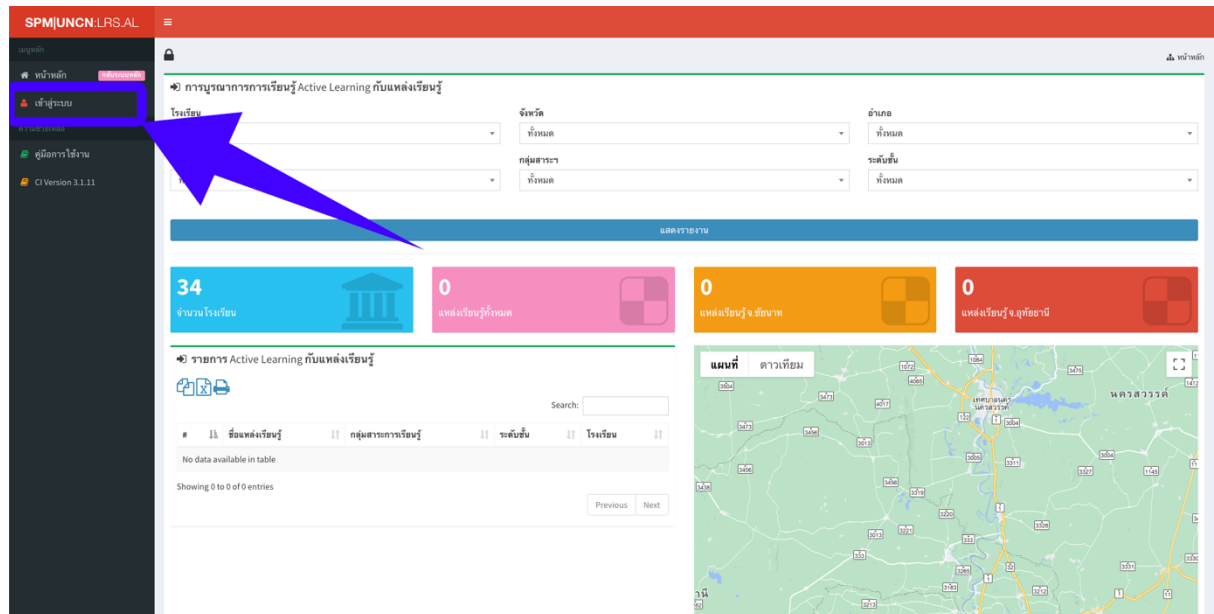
SPM|UNCN:LRS.AL

เมนูหลัก

หน้าหลัก กลับระบบหลัก

เข้าสู่ระบบ

ความช่วยเหลือ

คู่มือการใช้งาน

CI Version 3.1.11

หน้าหลัก

การบูรณาการการเรียนรู้ Active Learning กับแหล่งเรียนรู้

โรงเรียน

จังหวัด
ทั้งหมด

อำเภอ
ทั้งหมด

กลุ่มสาระฯ
ทั้งหมด

ระดับชั้น
ทั้งหมด

แสดงรายงาน

34
จำนวนโรงเรียน

0
แหล่งเรียนรู้ทั้งหมด

0
แหล่งเรียนรู้ จ.ชัยนาท

0
แหล่งเรียนรู้ จ.อุทัยธานี

รายการ Active Learning กับแหล่งเรียนรู้

Search:

| # | ชื่อแหล่งเรียนรู้ | กลุ่มสาระการเรียนรู้ | ระดับชั้น | โรงเรียน |
|---|---|---|---|---|
| No data available in table | | | | |

Showing 0 to 0 of 0 entries

Previous Next

แผนที่ ดาวเทียม

นครสวรรค์

เทศบาลนคร นครสวรรค์